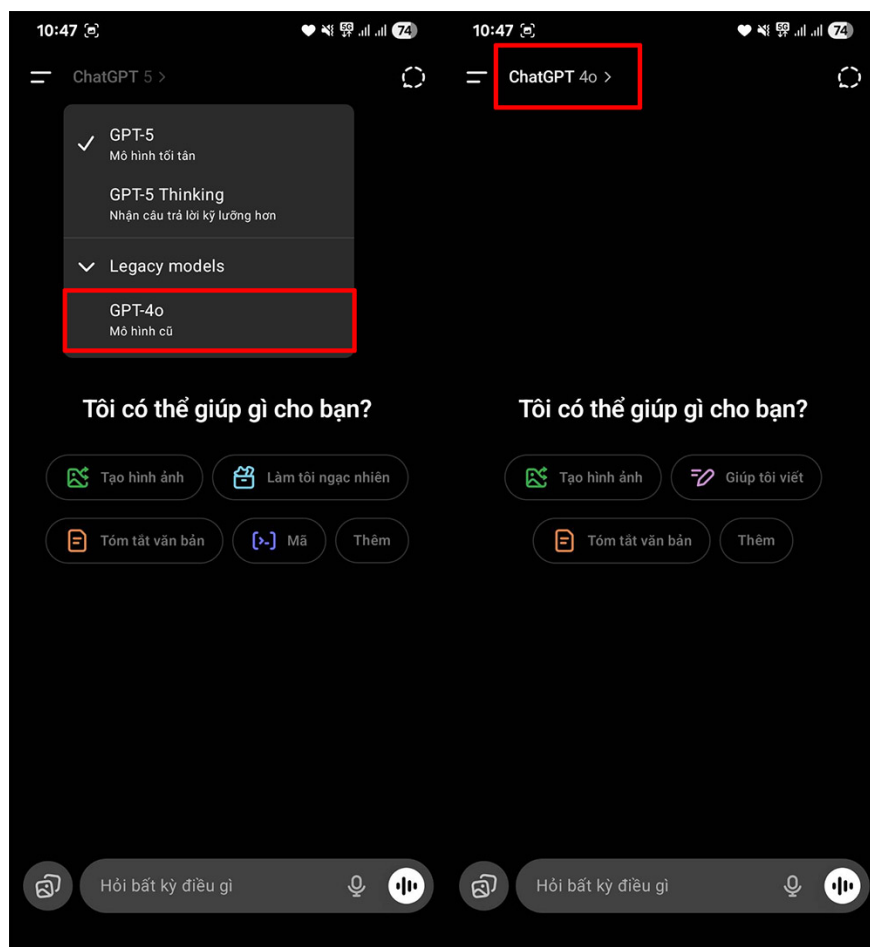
10:47 5G 74

ChatGPT 5 >

GPT-5
Mô hình tối tân

GPT-5 Thinking
Nhận câu trả lời kỹ lưỡng hơn

Legacy models

GPT-4o
Mô hình cũ

Tôi có thể giúp gì cho bạn?

Tạo hình ảnh
Làm tôi ngạc nhiên
Tóm tắt văn bản
Mã
Thêm

Hỏi bất kỳ điều gì

10:47 5G 74

ChatGPT 4o >

Tôi có thể giúp gì cho bạn?

Tạo hình ảnh
Giúp tôi viết
Tóm tắt văn bản
Thêm

Hỏi bất kỳ điều gì